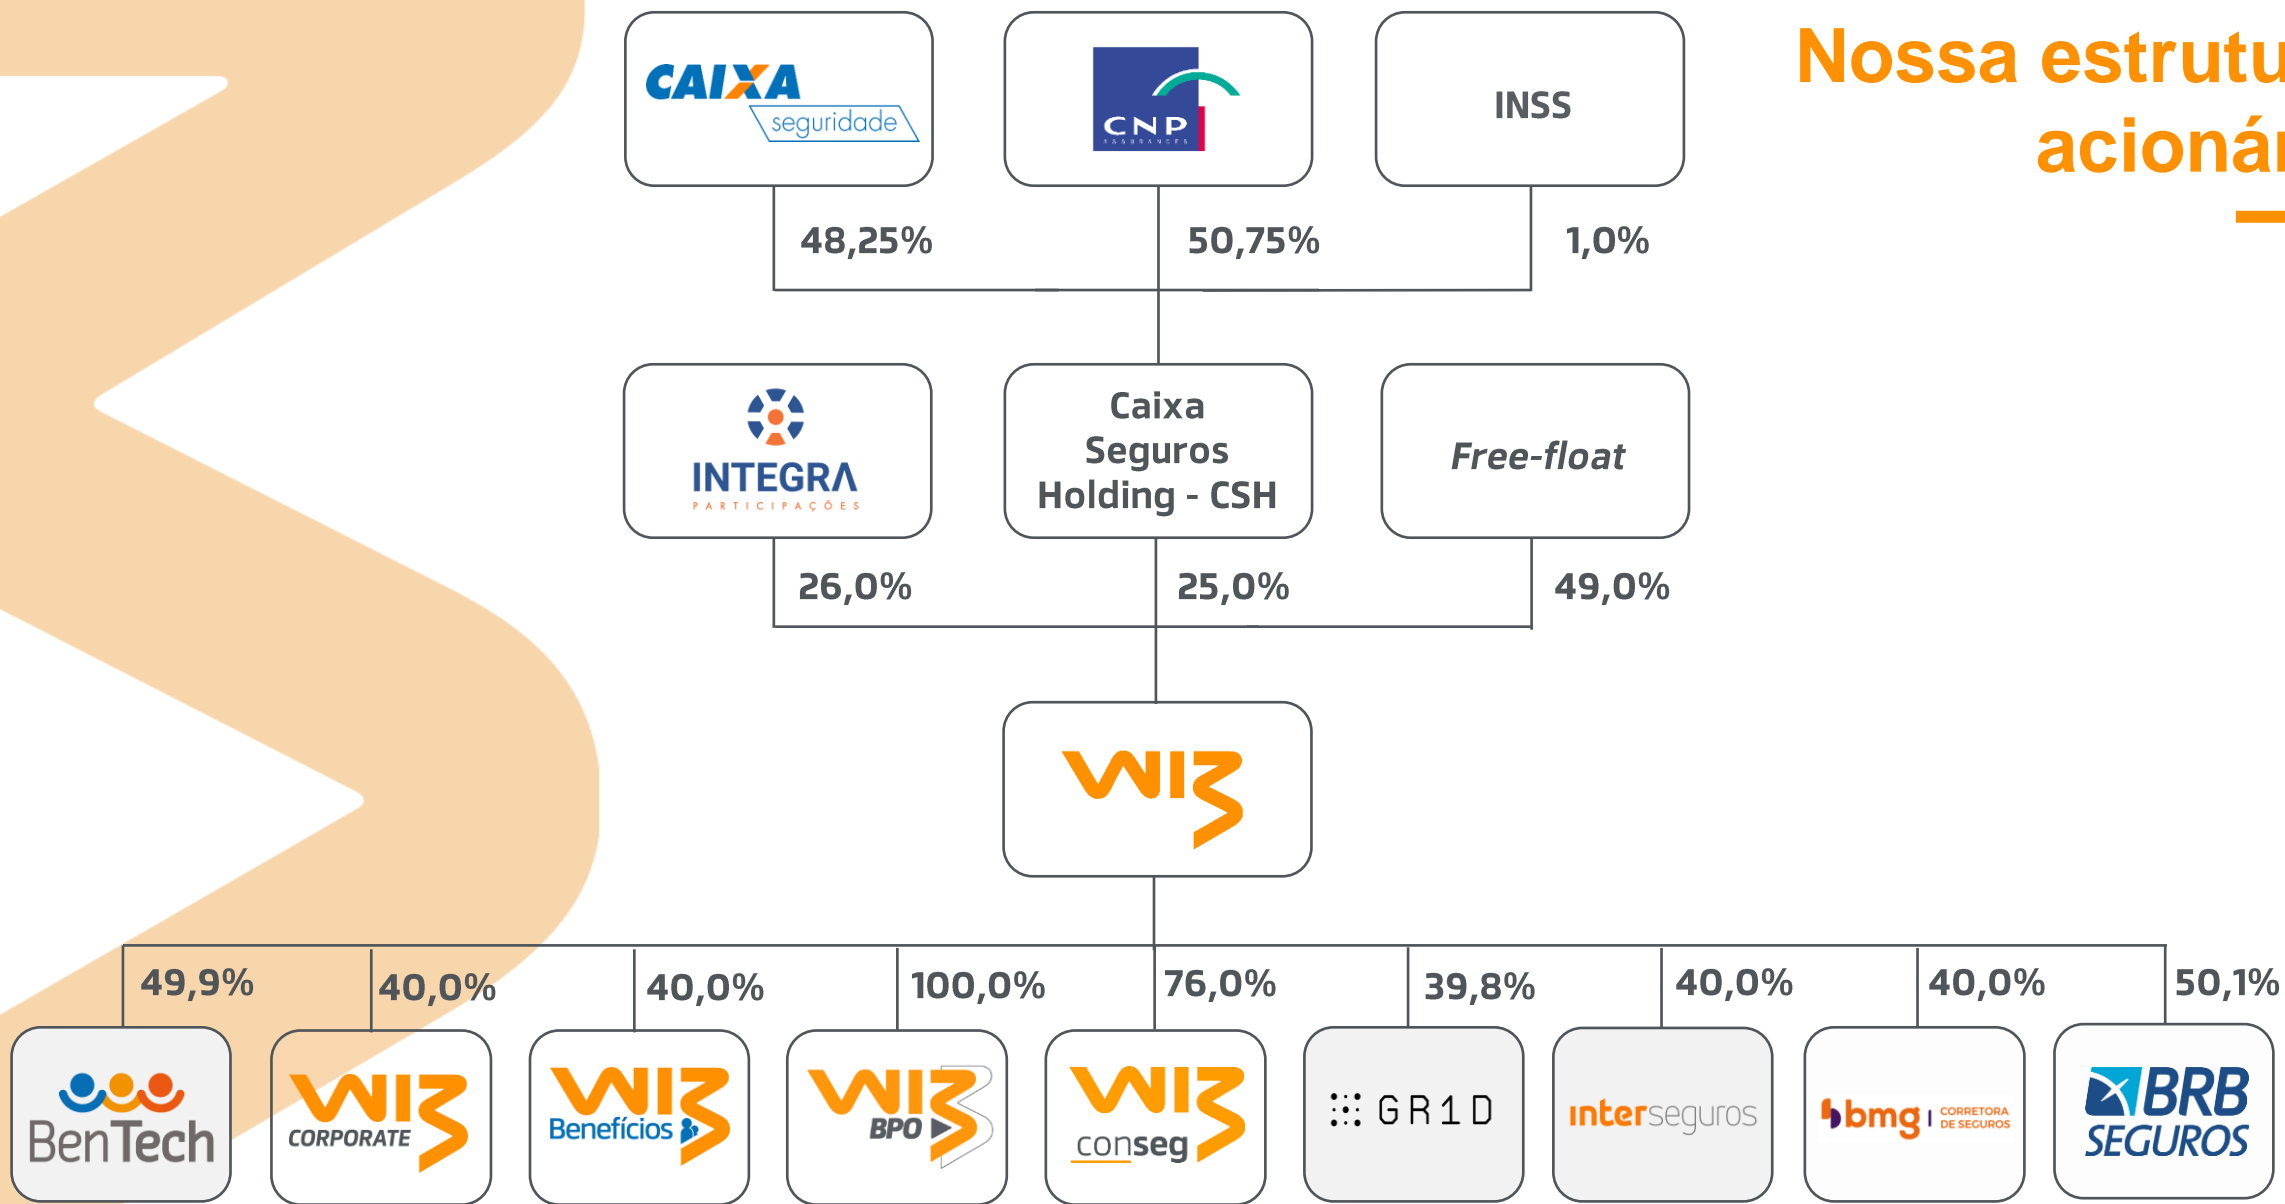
Nossa estrutu acionár

CAIXA seguridade

CNP ASSURANCES

INSS

48,25%

50,75%

1,0%

INTEGRA PARTICIPAÇÕES

Caixa Seguros Holding - CSH

Free-float

26,0%

25,0%

49,0%

WIZ

49,9%

40,0%

40,0%

100,0%

76,0%

39,8%

40,0%

40,0%

50,1%

BenTech

WIZ CORPORATE

WIZ Benefícios

WIZ BPO

WIZ conseg

GR1D

interseguros

bmg CORRETORA DE SEGUROS

BRB SEGUROS